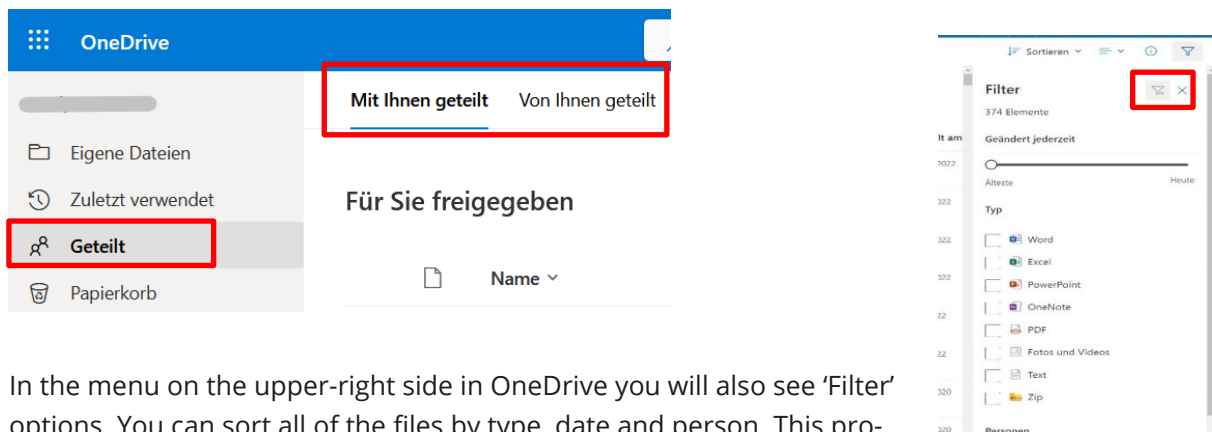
OneDrive

Eigene Dateien

Zuletzt verwendet

Geteilt

Papierkorb

Mit Ihnen geteilt

Von Ihnen geteilt

Für Sie freigegeben

Name

Sortieren

Filter

374 Elemente

Geändert jederzeit

Älteste

Heute

Typ

Word

Excel

PowerPoint

OneNote

PDF

Fotos und Videos

Text

Zip

Personen

It am

2022

022

022

022

22

22

020

020

In the menu on the upper-right side in OneDrive you will also see 'Filter' options. You can sort all of the files by type, date and person. This pro-